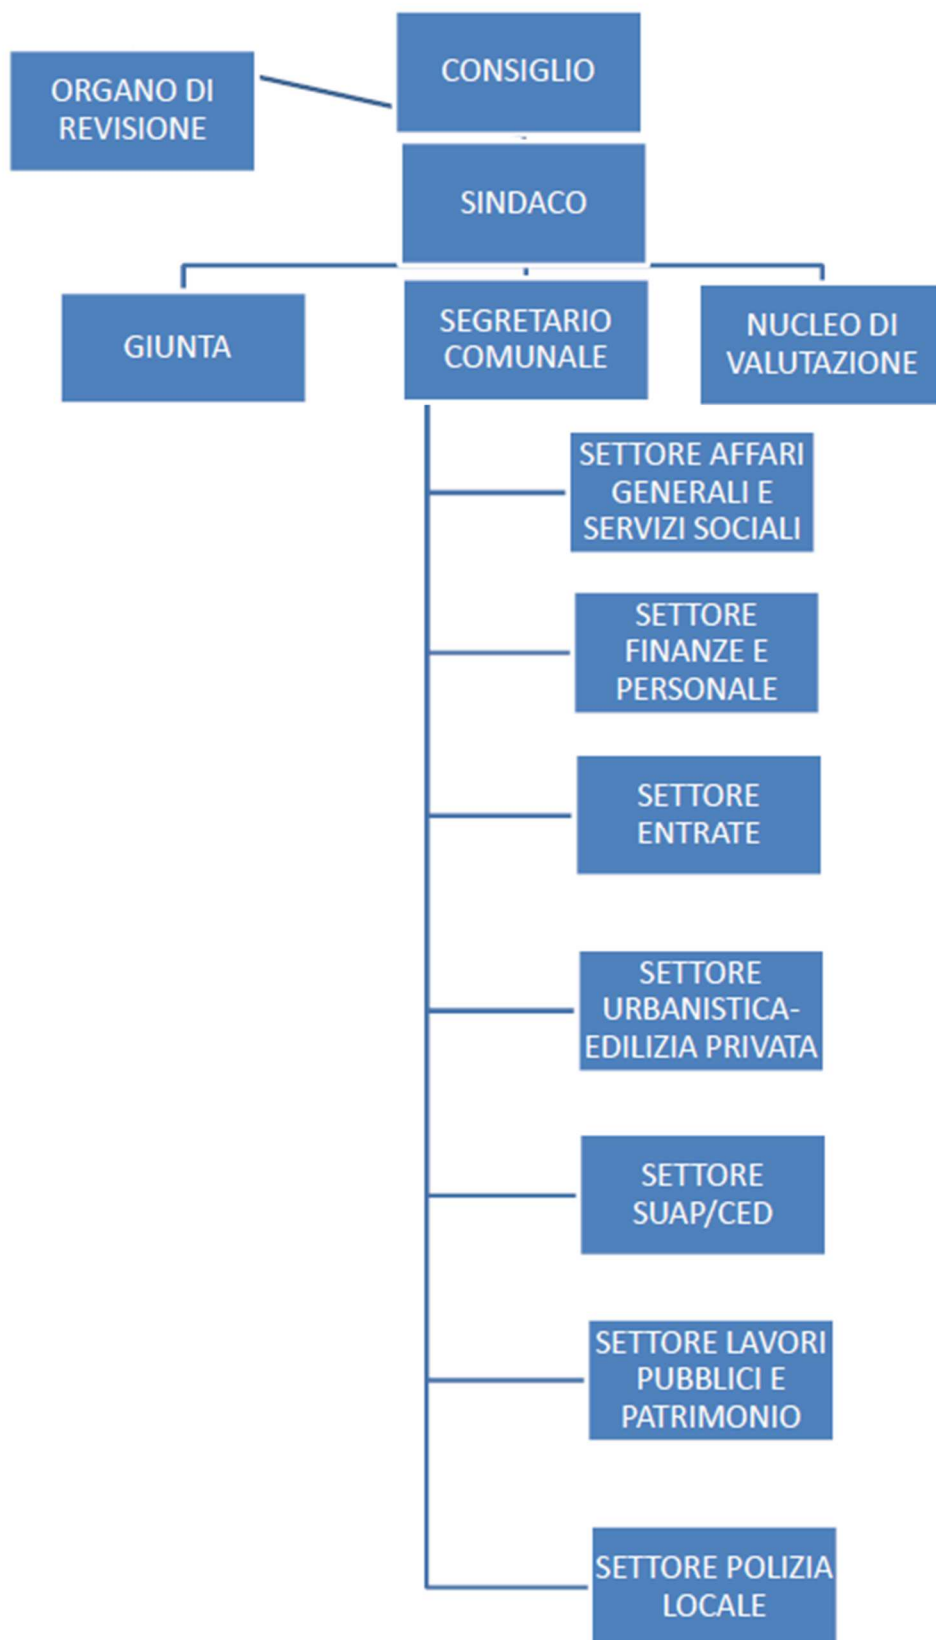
ORGANO DI REVISIONE

CONSIGLIO

SINDACO

GIUNTA

SEGRETARIO COMUNALE

NUCLEO DI VALUTAZIONE

SETTORE AFFARI GENERALI E SERVIZI SOCIALI

SETTORE FINANZE E PERSONALE

SETTORE ENTRATE

SETTORE URBANISTICA-EDILIZIA PRIVATA

SETTORE SUAP/CED

SETTORE LAVORI PUBBLICI E PATRIMONIO

SETTORE POLIZIA LOCALE